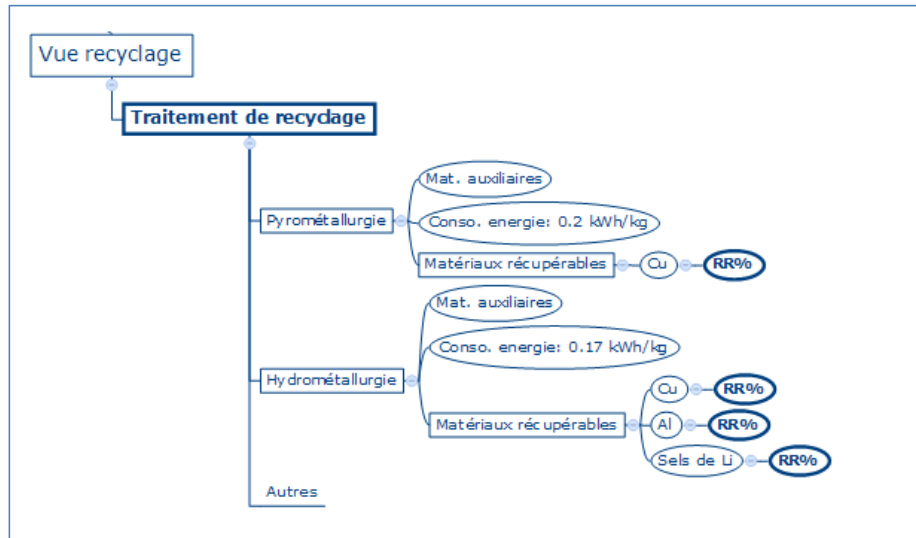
Vue recyclage

Traitement de recyclage

Pyrométallurgie

Mat. auxiliaires

Conso. energie: 0.2 kWh/kg

Matériaux récupérables

Cu

RR%

Hydrométallurgie

Mat. auxiliaires

Conso. energie: 0.17 kWh/kg

Matériaux récupérables

Cu

RR%

Al

RR%

Sels de Li

RR%

Autres